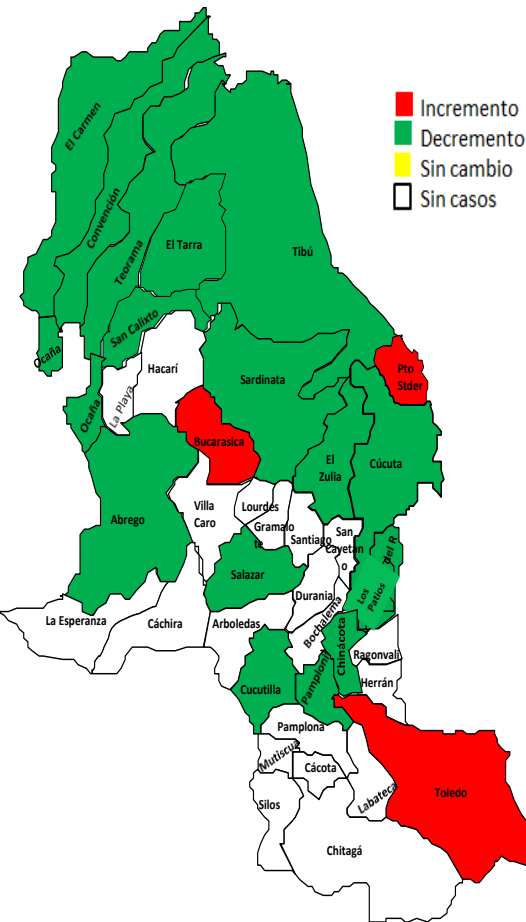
Incremento
Decremento
Sin cambio
Sin casos

El Carmen
Convención
Teorama
El Tarra
Tibú
San Calixto
Ocaña
Ocaña
La Playa
Hacarí
Sardinata
Pto Stder
Bucarasica
El Zulia
Cúcuta
Abrego
Villa Caro
Lourdes
Gramalote
Santiago
San Cayetano
Del R
Los Patios
Salazar
Durania
La Esperanza
Cáchira
Arboledas
Bochalema
Chinácota
Ragonvalí
Cucutilla
Pamplonita
Herrán
Pamplona
Mutiscua
Cácota
Labateca
Toledo
Silos
Chitagá